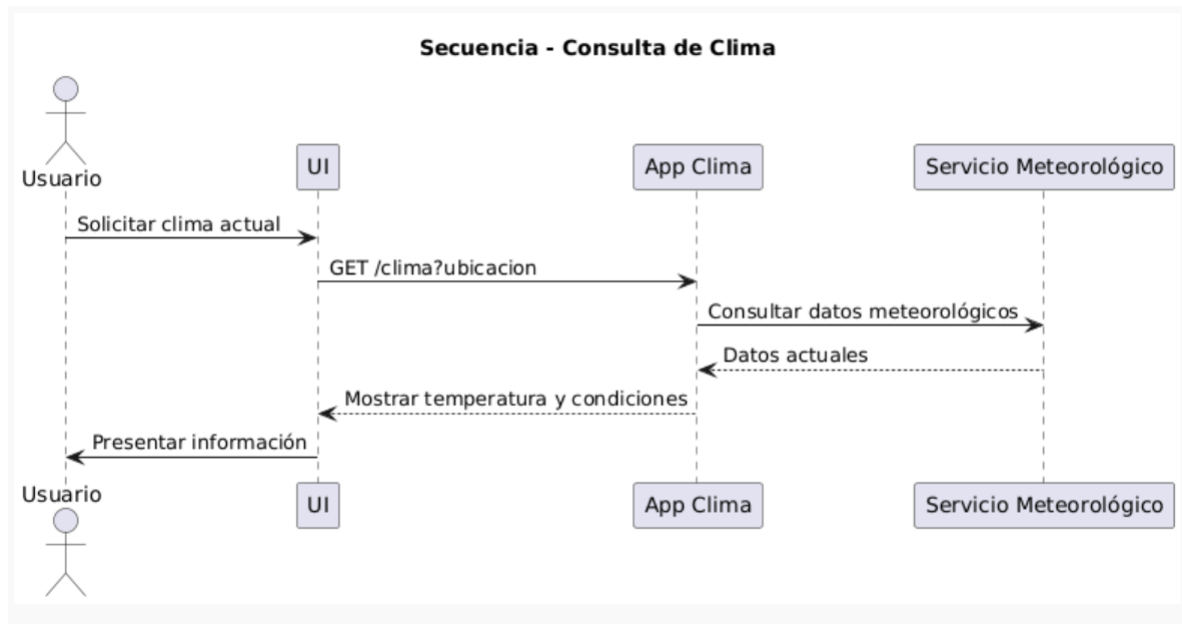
Secuencia - Consulta de Clima

Usuario

UI

App Clima

Servicio Meteorológico

Solicitar clima actual

GET /clima?ubicacion

Consultar datos meteorológicos

Datos actuales

Mostrar temperatura y condiciones

Presentar información

Usuario

UI

App Clima

Servicio Meteorológico